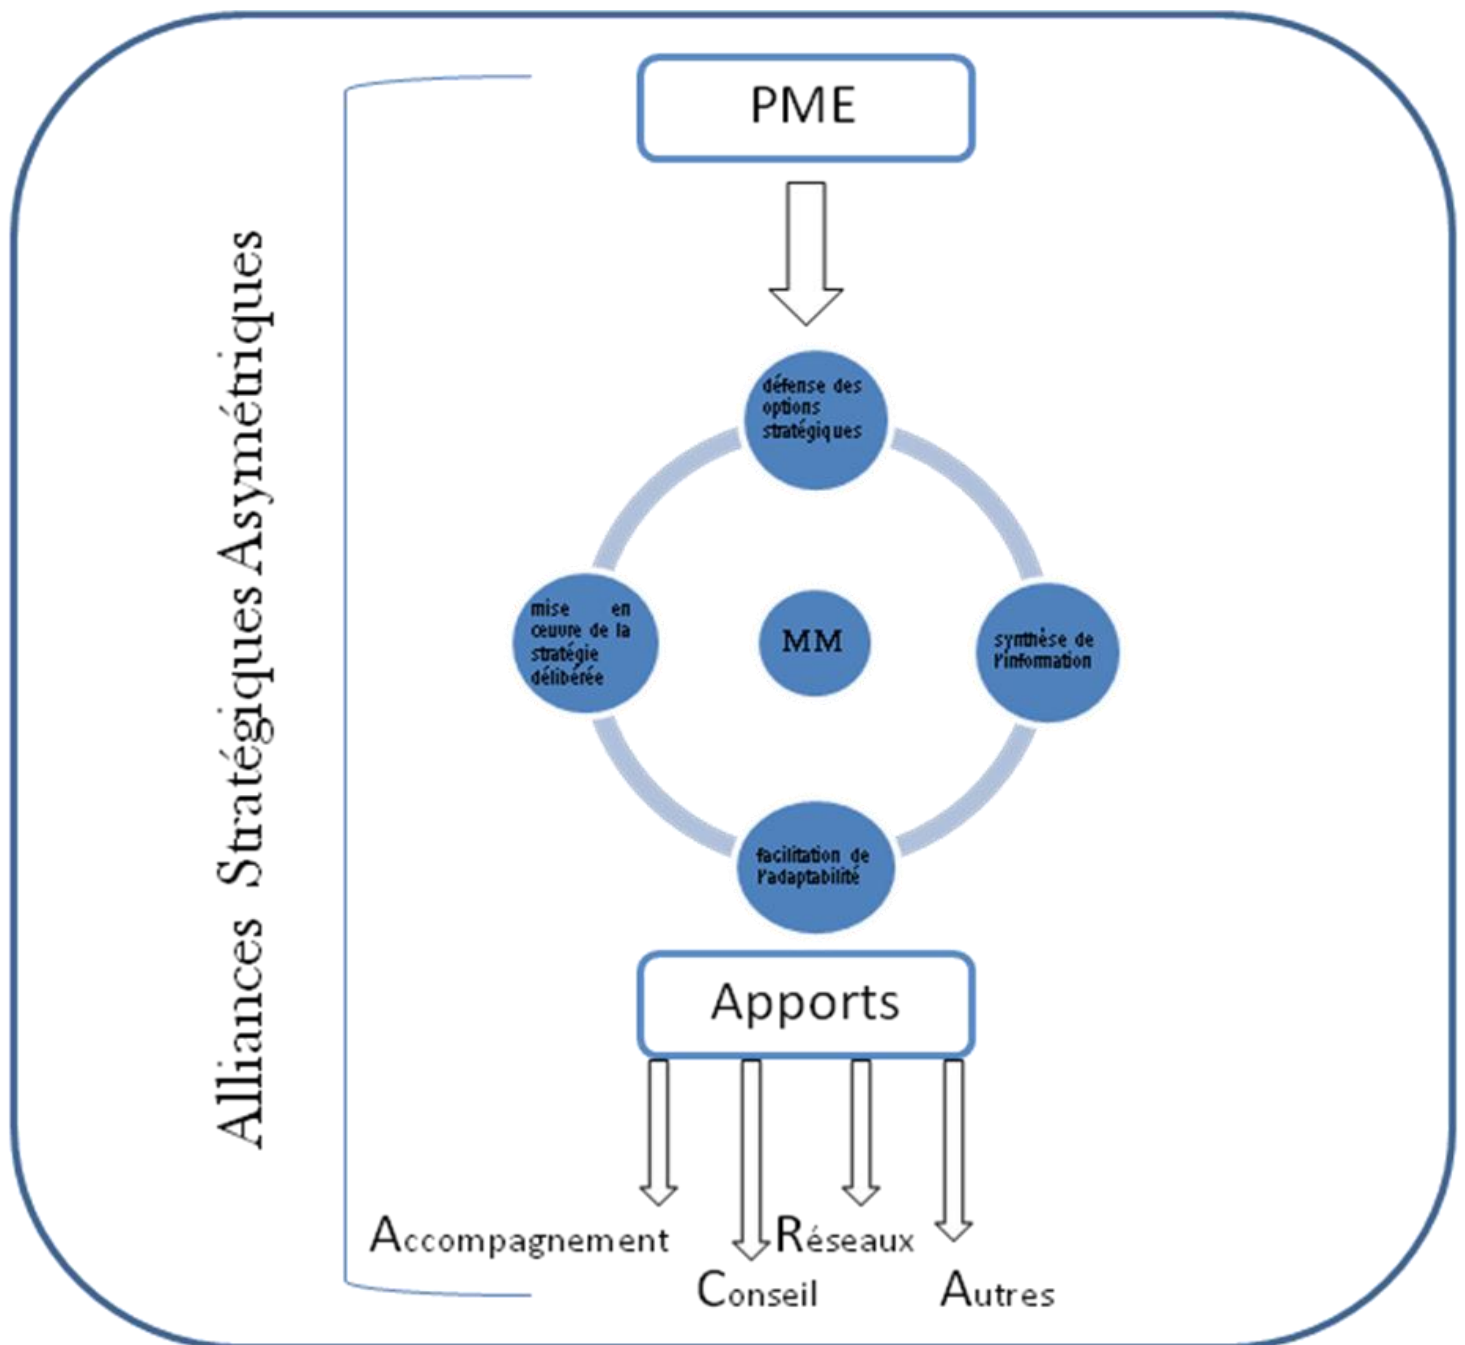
Alliances Stratégiques Asymétriques

PME

défense des options stratégiques

mise en œuvre de la stratégie délibérée

MM

synthèse de l'information

facilitation de l'adaptabilité

Apports

Accompagnement

Conseil

Réseaux

Autres